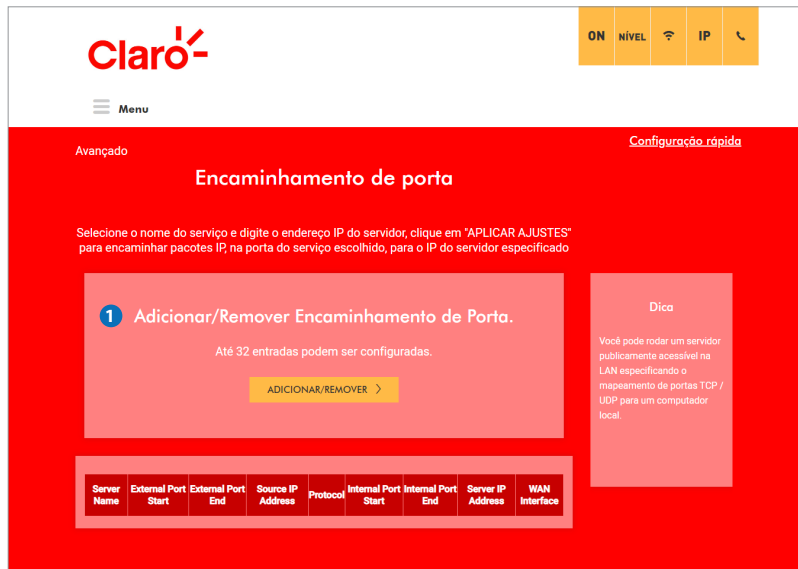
Claro

ON NÍVEL IP

Menu

Avançado

Configuração rápida

Encaminhamento de porta

Selecione o nome do serviço e digite o endereço IP do servidor, clique em "APLICAR AJUSTES" para encaminhar pacotes IP, na porta do serviço escolhido, para o IP do servidor especificado

1 Adicionar/Remover Encaminhamento de Porta.

Até 32 entradas podem ser configuradas.

ADICIONAR/REMOVER

Dica

Você pode rodar um servidor publicamente acessível na LAN especificando o mapeamento de portas TCP / UDP para um computador local.

| Server Name | External Port Start | External Port End | Source IP Address | Protocol | Internal Port Start | Internal Port End | Server IP Address | WAN Interface |
|---|---|---|---|---|---|---|---|---|